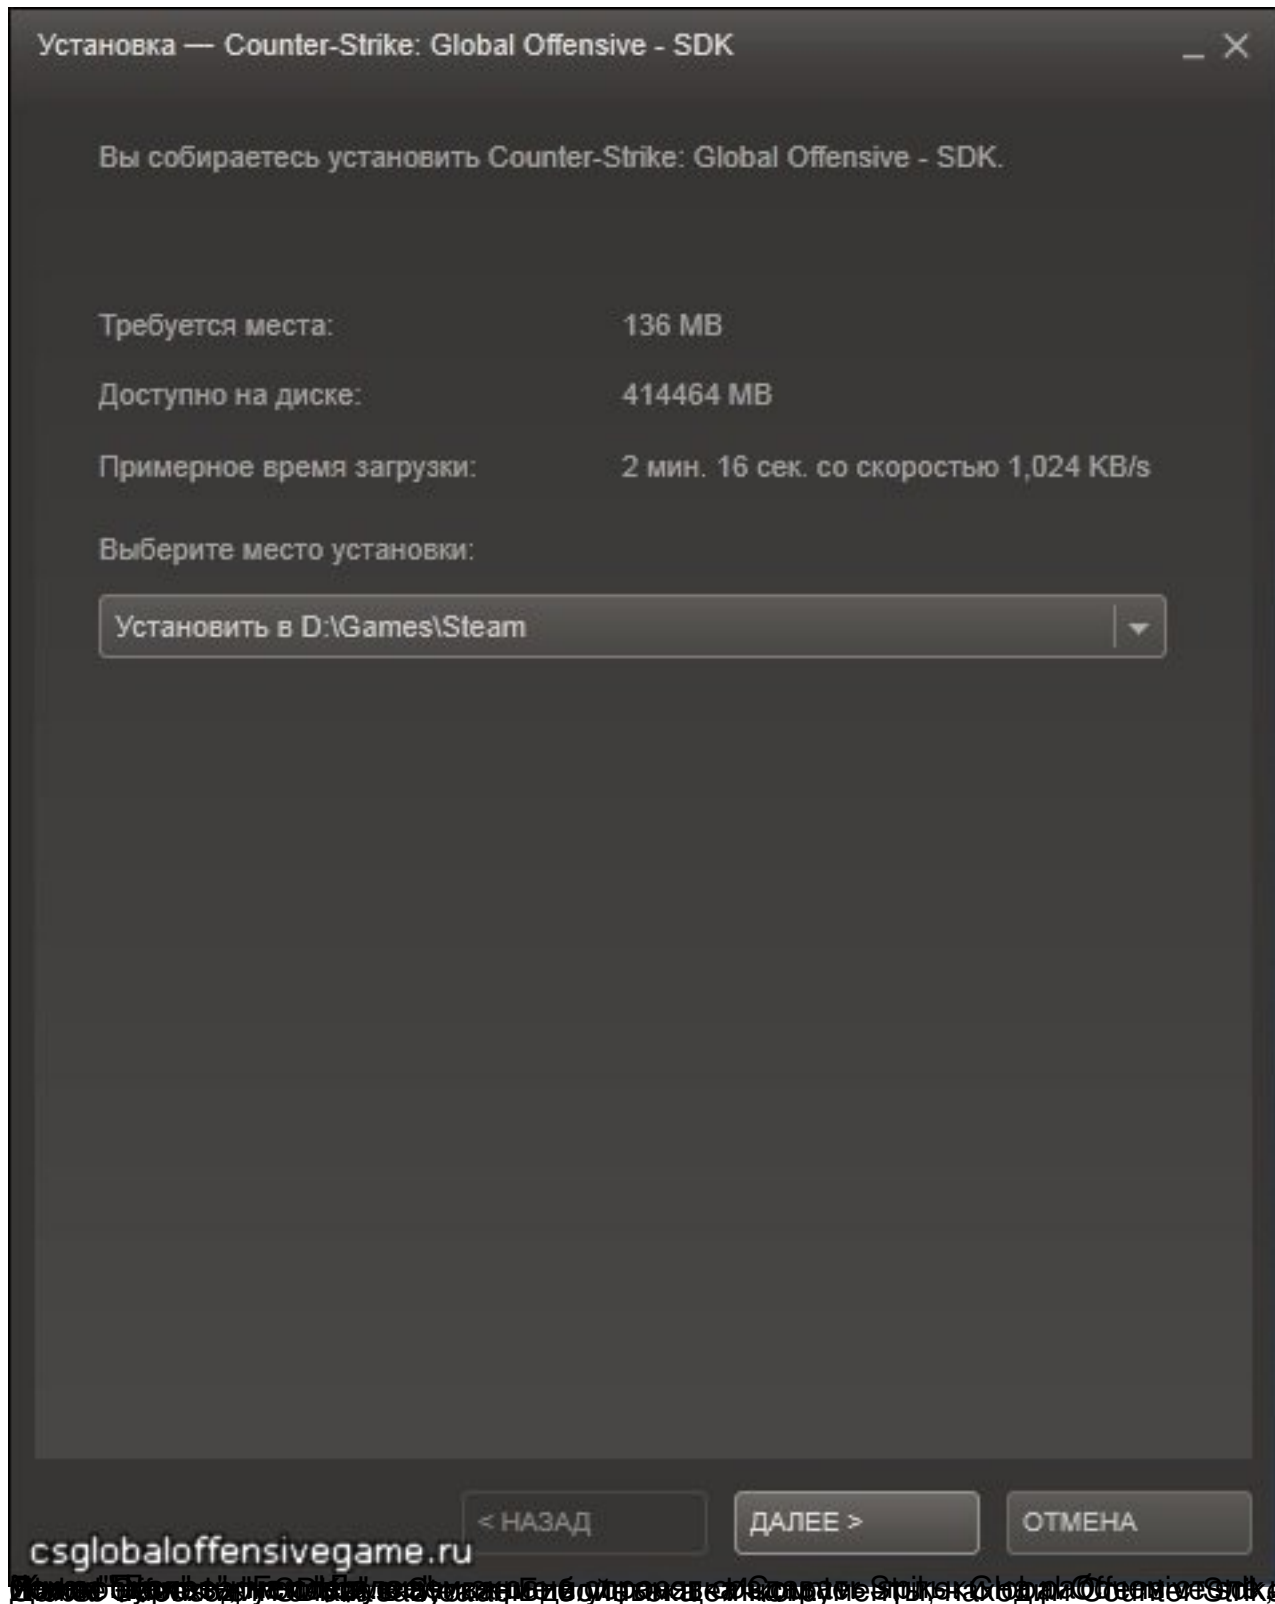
Установка — Counter-Strike: Global Offensive - SDK

Вы собираетесь установить Counter-Strike: Global Offensive - SDK.

Требуется места: 136 MB

Доступно на диске: 414464 MB

Примерное время загрузки: 2 мин. 16 сек. со скоростью 1,024 KB/s

Выберите место установки:

Установить в D:\Games\Steam

< НАЗАД

ДАЛЕЕ >

ОТМЕНА

csglobaloffensivegame.ru

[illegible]